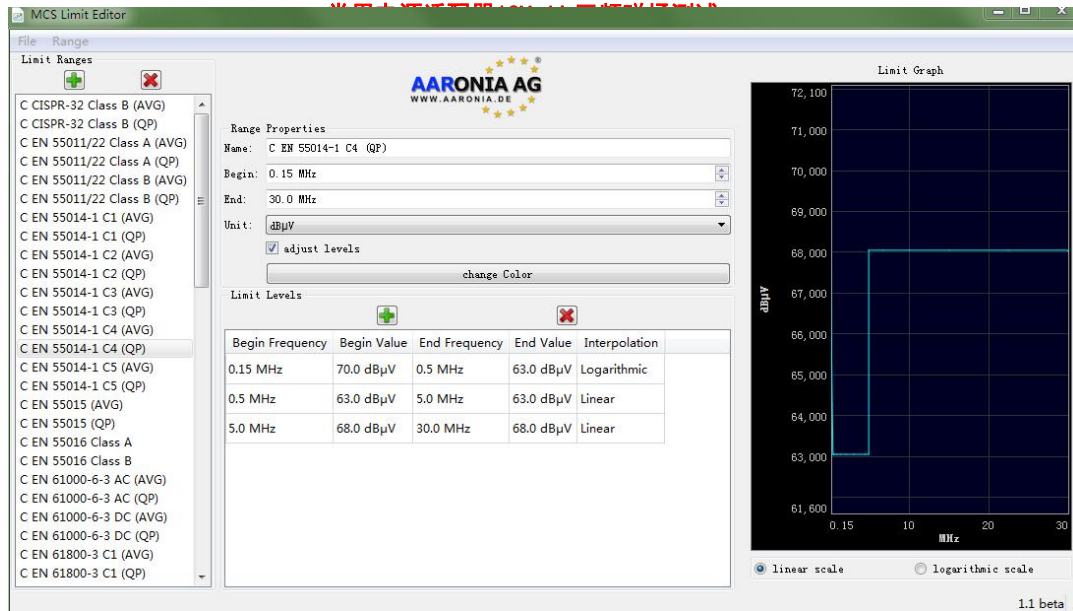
MCS Limit Editor
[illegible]

File Range

Limit Ranges

C CISPR-32 Class B (AVG)
C CISPR-32 Class B (QP)
C EN 55011/22 Class A (AVG)
C EN 55011/22 Class A (QP)
C EN 55011/22 Class B (AVG)
C EN 55011/22 Class B (QP)
C EN 55014-1 C1 (AVG)
C EN 55014-1 C1 (QP)
C EN 55014-1 C2 (AVG)
C EN 55014-1 C2 (QP)
C EN 55014-1 C3 (AVG)
C EN 55014-1 C3 (QP)
C EN 55014-1 C4 (AVG)
C EN 55014-1 C4 (QP)
C EN 55014-1 C5 (AVG)
C EN 55014-1 C5 (QP)
C EN 55015 (AVG)
C EN 55015 (QP)
C EN 55016 Class A
C EN 55016 Class B
C EN 61000-6-3 AC (AVG)
C EN 61000-6-3 AC (QP)
C EN 61000-6-3 DC (AVG)
C EN 61000-6-3 DC (QP)
C EN 61800-3 C1 (AVG)
C EN 61800-3 C1 (QP)

AARONIA AG
WWW.AARONIA.DE

Range Properties
Name: C EN 55014-1 C4 (QP)
Begin: 0.15 MHz
End: 30.0 MHz
Unit: dBμV
adjust levels
change Color

Limit Levels

| Begin Frequency | Begin Value | End Frequency | End Value | Interpolation |
|---|---|---|---|---|
| 0.15 MHz | 70.0 dBμV | 0.5 MHz | 63.0 dBμV | Logarithmic |
| 0.5 MHz | 63.0 dBμV | 5.0 MHz | 63.0 dBμV | Linear |
| 5.0 MHz | 68.0 dBμV | 30.0 MHz | 68.0 dBμV | Linear |

Limit Graph
72,100
71,000
70,000
69,000
68,000
67,000
66,000
65,000
64,000
63,000
61,600
dBμV
0.15 10 20 30
MHz

linear scale
logarithmic scale

1.1 beta